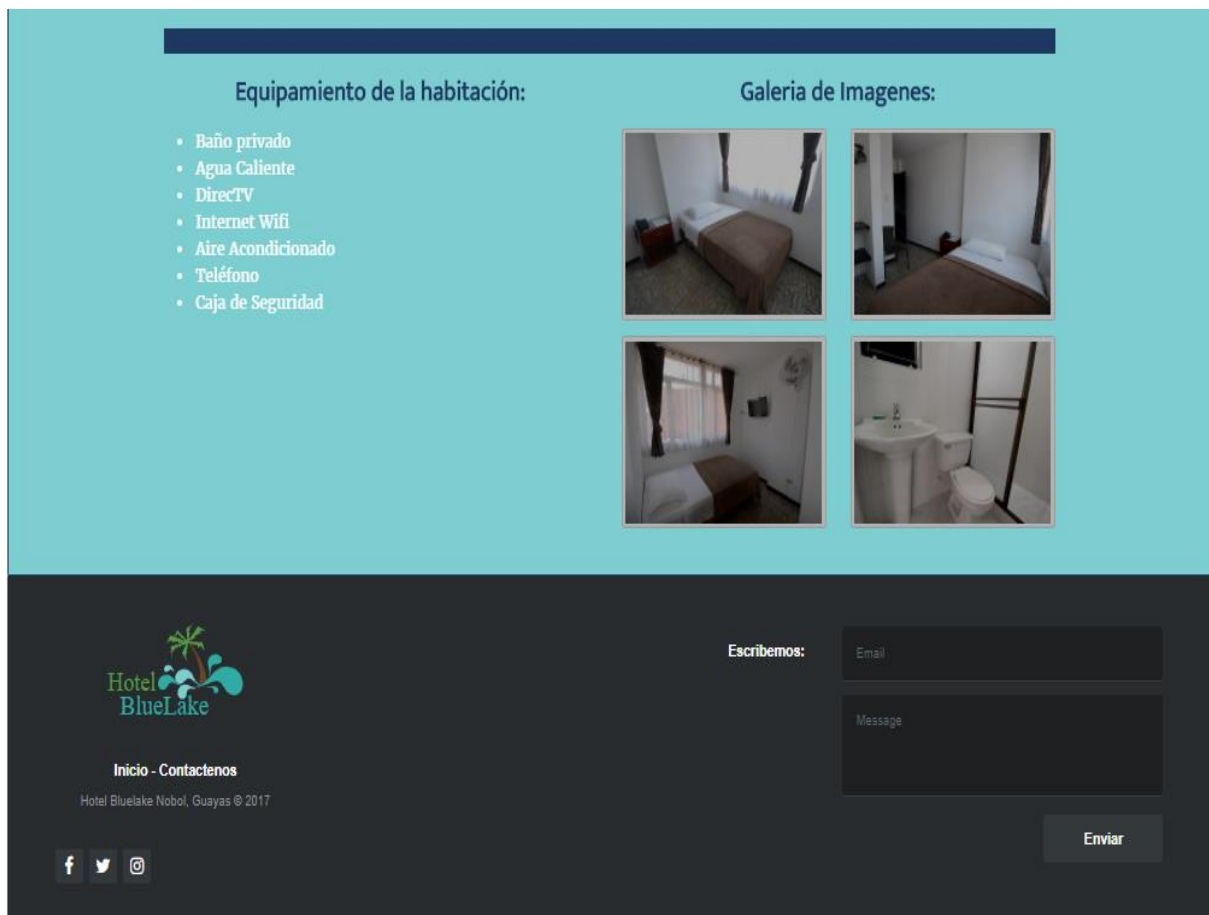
Equipamiento de la habitación:

- Baño privado
- Agua Caliente
- DirecTV
- Internet Wifi
- Aire Acondicionado
- Teléfono
- Caja de Seguridad

Galeria de Imagenes:

Hotel BlueLake

Inicio - Contactenos

Hotel Bluelake Nobol, Guayas © 2017

Escribemos:

Email

Message

Enviar